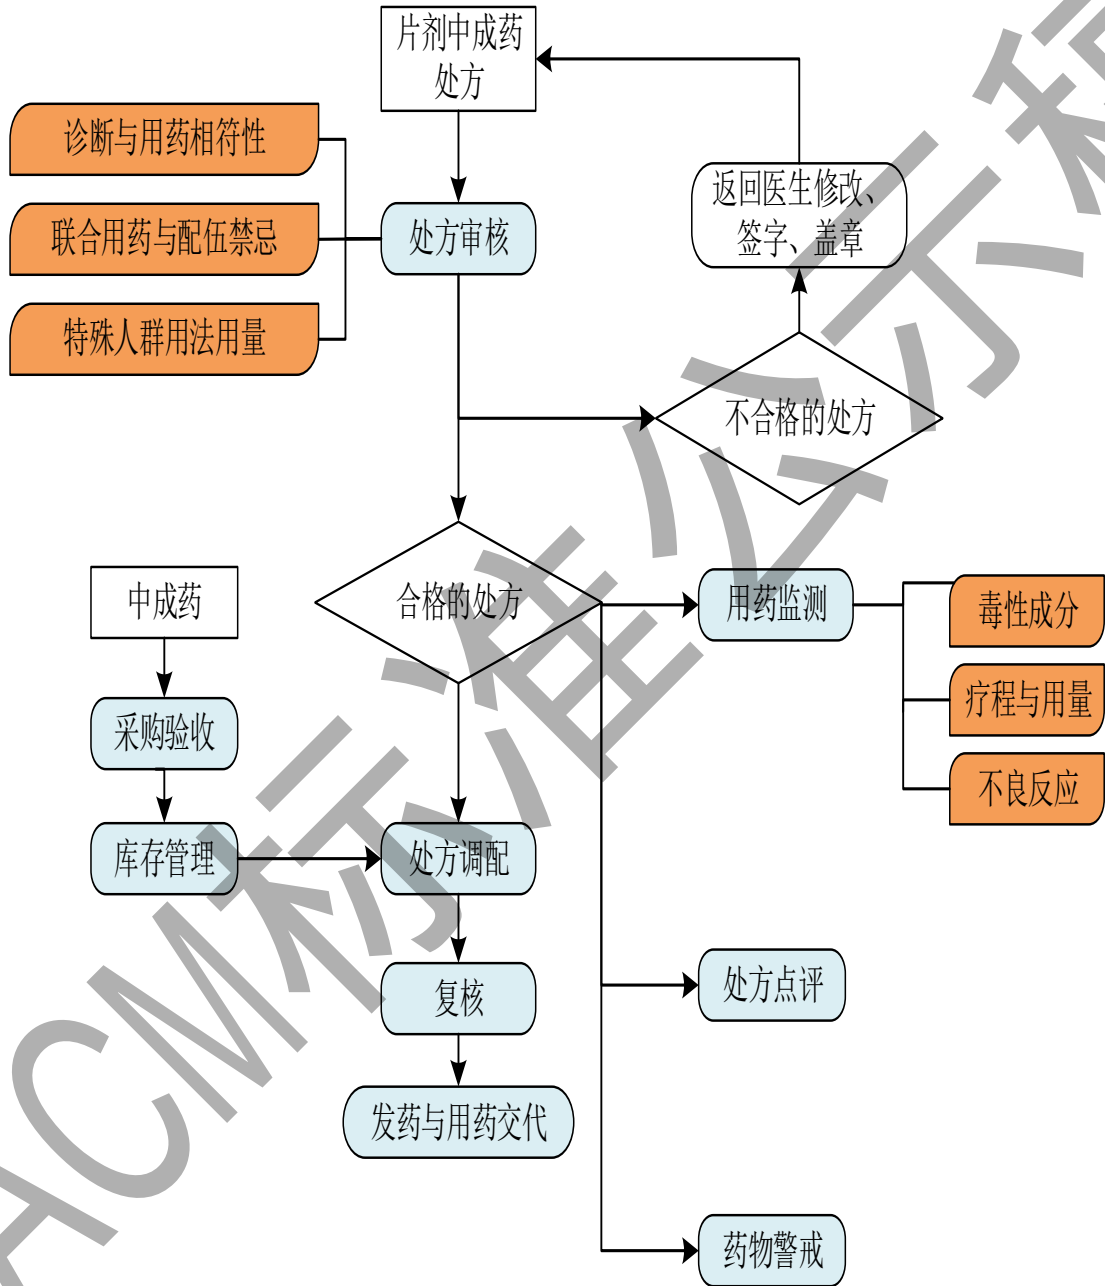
片剂中成药处方

诊断与用药相符性

联合用药与配伍禁忌

特殊人群用法用量

处方审核

返回医生修改、签字、盖章

不合格的处方

合格的处方

用药监测

毒性成分

疗程与用量

不良反应

中成药

采购验收

库存管理

处方调配

复核

发药与用药交代

处方点评

药物警戒

TCM标准分享